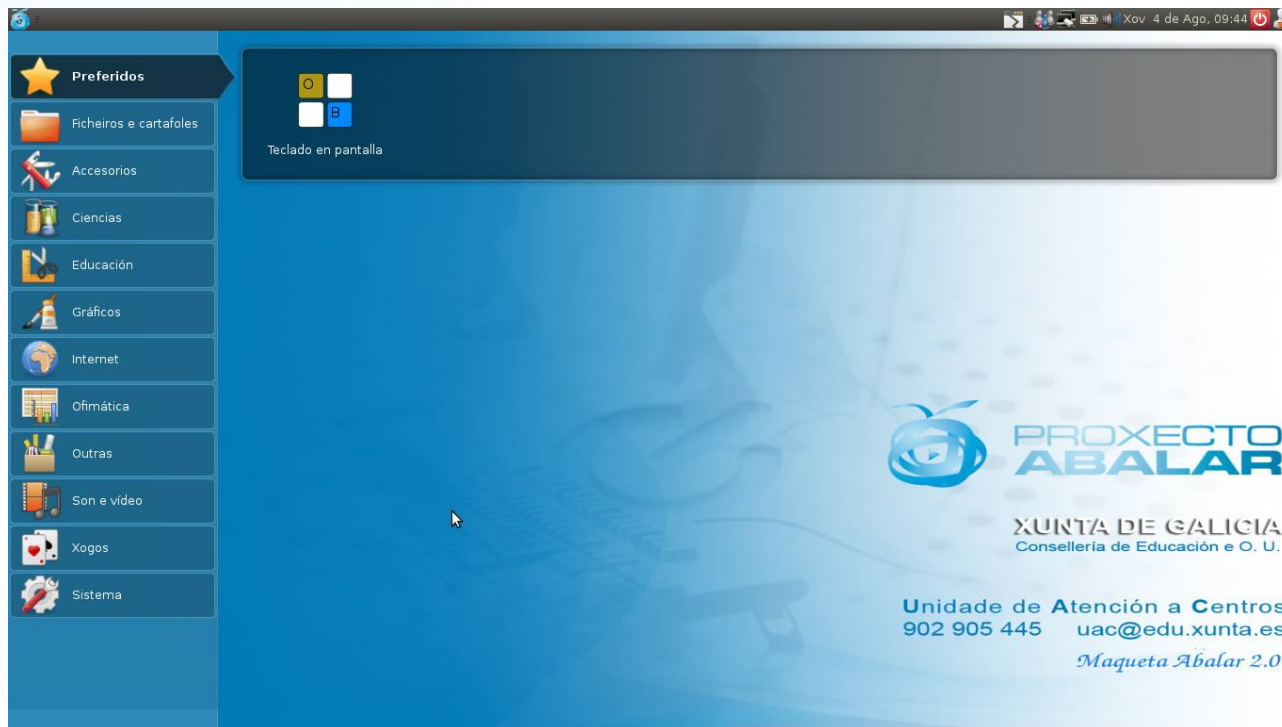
Xov 4 de Ago, 09:44

Preferidos
Ficheiros e cartafoles
Accesorios
Ciencias
Educación
Gráficos
Internet
Ofimática
Outras
Son e vídeo
Xogos
Sistema

O
B
Teclado en pantalla

PROXECTO
ABALAR

XUNTA DE GALICIA
Consellería de Educación e O. U.

Unidade de Atención a Centros
902 905 445 uac@edu.xunta.es
Maqueta Abalar 2.0